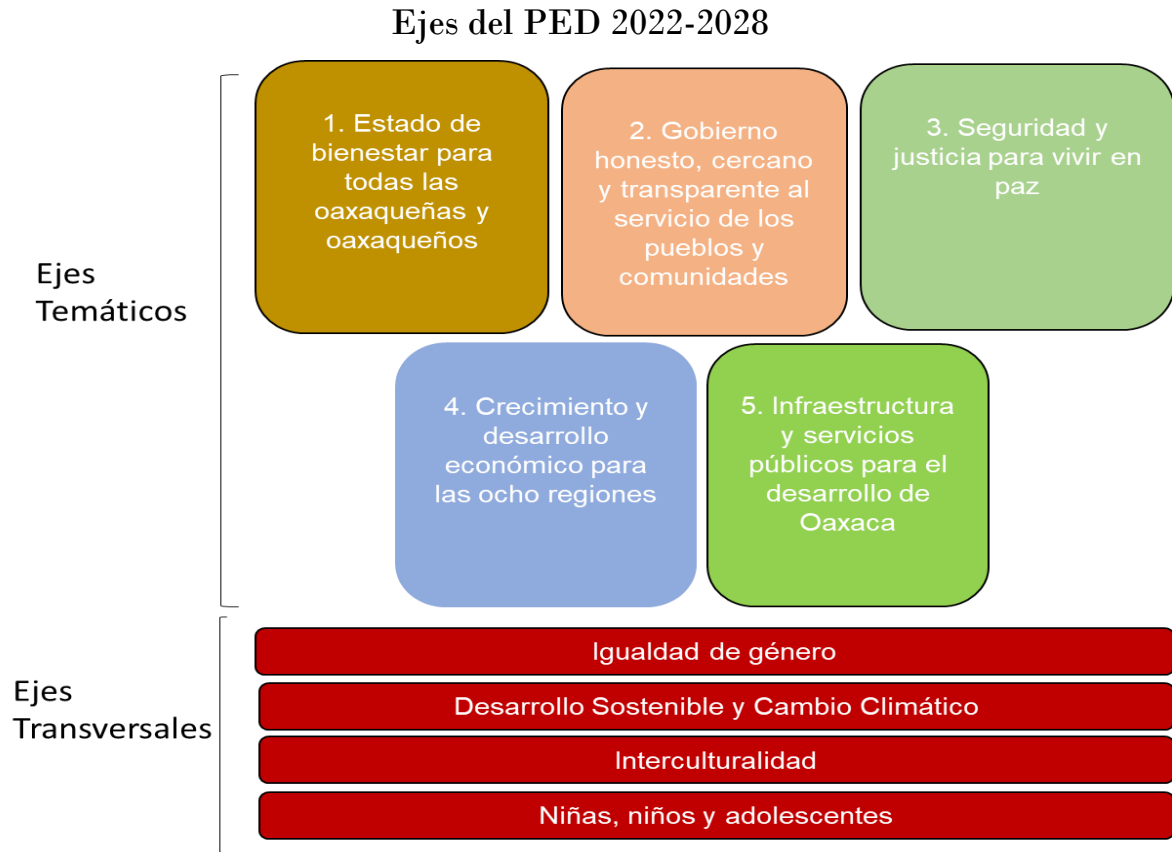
Ejes del PED 2022-2028

Ejes Temáticos

1. Estado de bienestar para todas las oaxaqueñas y oaxaqueños

2. Gobierno honesto, cercano y transparente al servicio de los pueblos y comunidades

3. Seguridad y justicia para vivir en paz

4. Crecimiento y desarrollo económico para las ocho regiones

5. Infraestructura y servicios públicos para el desarrollo de Oaxaca

Ejes Transversales

Igualdad de género

Desarrollo Sostenible y Cambio Climático

Interculturalidad

Niñas, niños y adolescentes